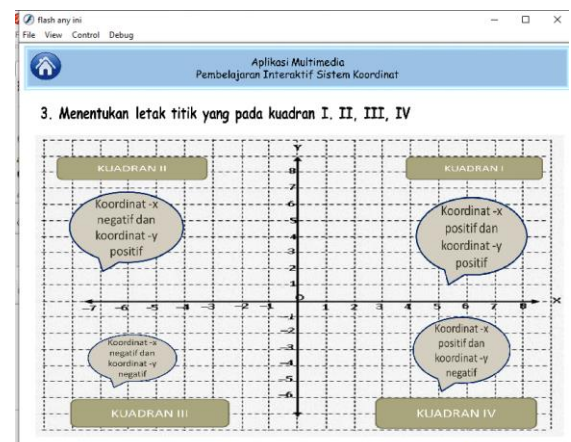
flash any ini
File View Control Debug

Aplikasi Multimedia
Pembelajaran Interaktif Sistem Koordinat

3. Menentukan letak titik yang pada kuadran I. II, III, IV

KUADRAN II

KUADRAN I

Koordinat -x negatif dan koordinat -y positif

Koordinat -x positif dan koordinat -y positif

Y

8
7
6
5
4
3
2
1
0
-1
-2
-3
-4
-5
-6

-7 -6 -5 -4 -3 -2 -1 1 2 3 4 5 6 7 8 X

Koordinat -x negatif dan koordinat -y negatif

Koordinat -x positif dan koordinat -y negatif

KUADRAN III

KUADRAN IV